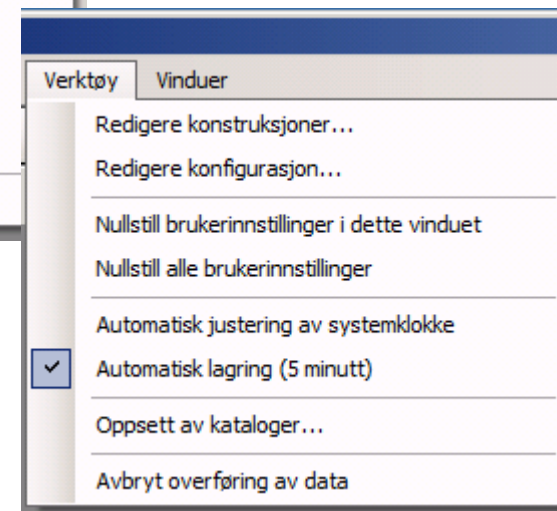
Verktøy Vinduer

Redigere konstruksjoner...

Redigere konfigurasjon...

Nullstill brukerinnstillinger i dette vinduet

Nullstill alle brukerinnstillinger

Automatisk justering av systemklokke

Automatisk lagring (5 minutt)

Oppsett av kataloger...

Avbryt overføring av data